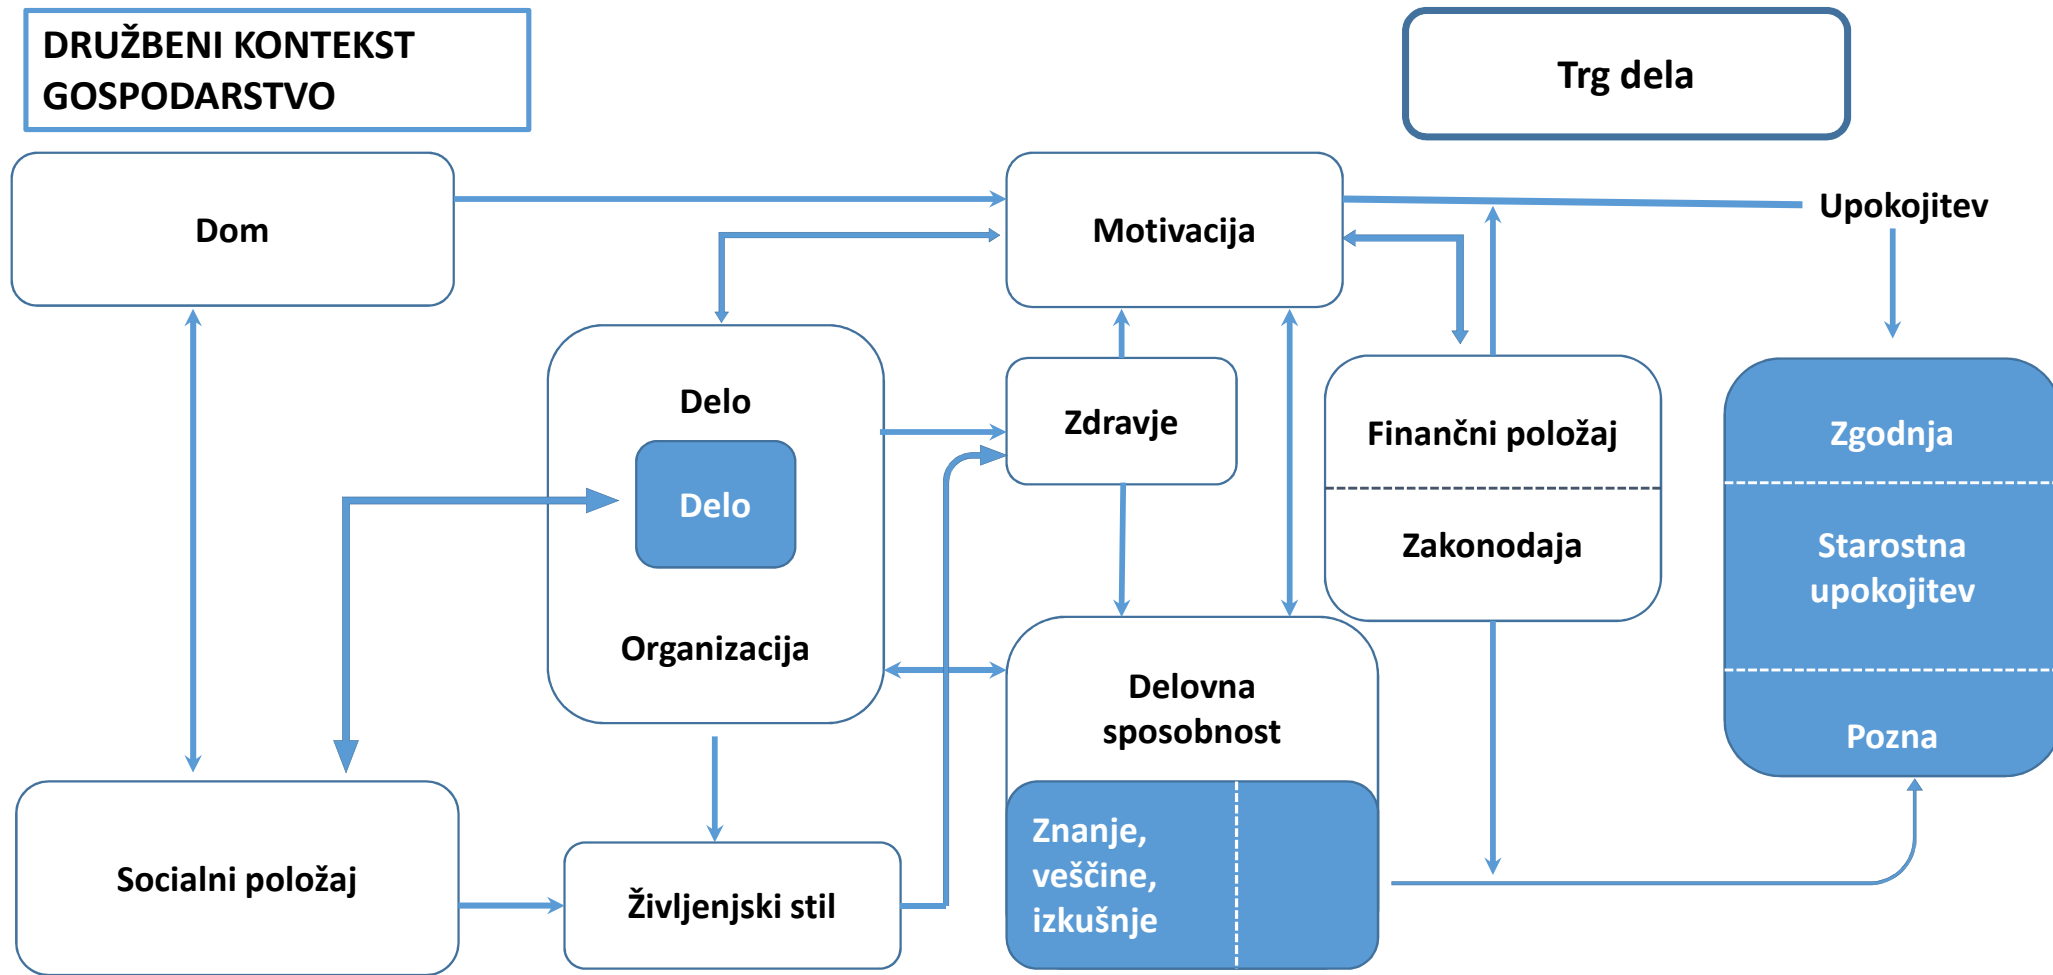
DRUŽBENI KONTEKST
GOSPODARSTVO

Trg dela

Dom

Motivacija

Upokojitev

Delo

Delo

Organizacija

Zdravje

Finančni položaj

Zakonodaja

Zgodnja

Starostna upokojitev

Pozna

Delovna sposobnost

Znanje, veščine, izkušnje

Socialni položaj

Življenjski stil